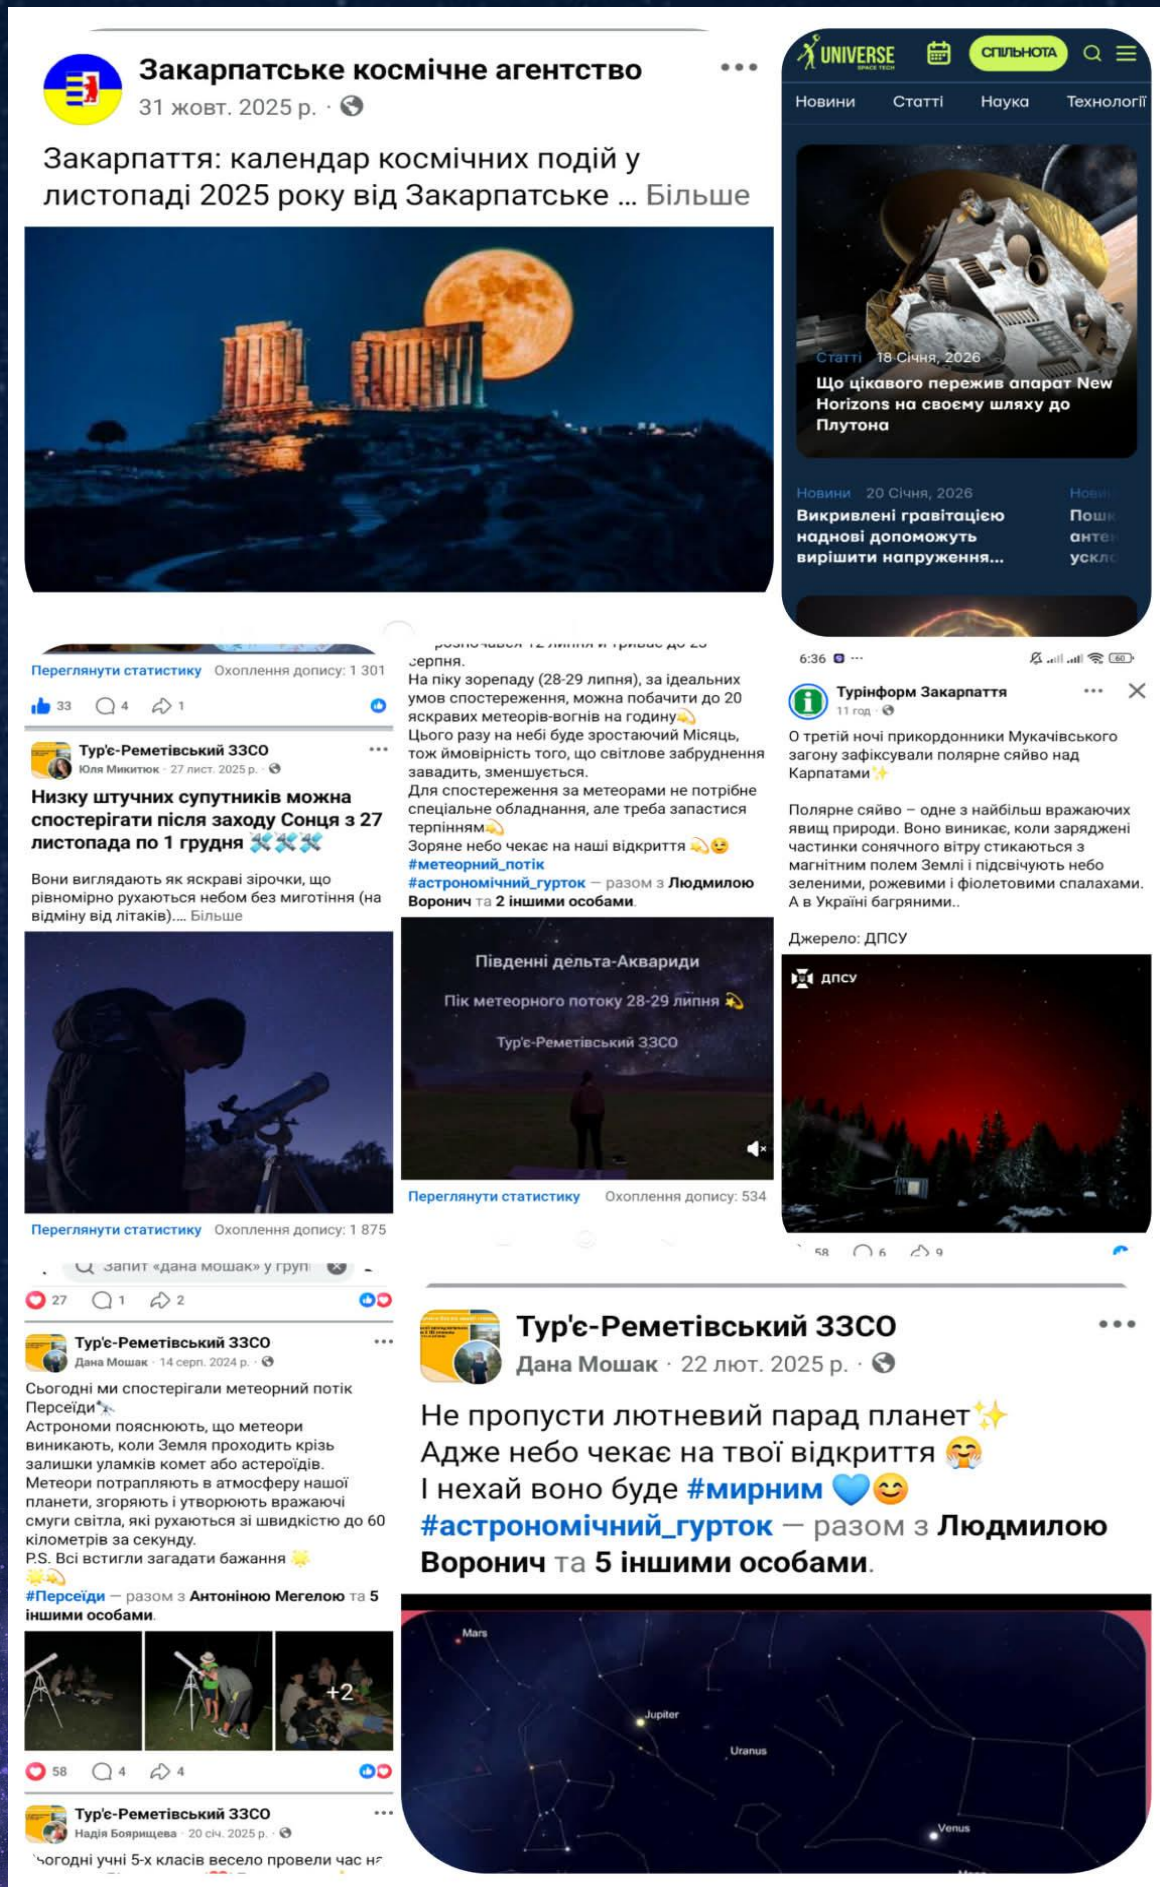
Закарпатське космічне агентство
31 жовт. 2025 р. ·

Закарпаття: календар космічних подій у листопаді 2025 року від Закарпатське ... Більше

UNIVERSE SPACE TECH СПІЛЬНОТА
Новини Статті Наука Технології

Статті 18 Січня, 2026
Що цікавого пережив апарат New Horizons на своєму шляху до Плутона

Новини 20 Січня, 2026
Викривлені гравітацією наднові допоможуть вирішити напруження...

Нов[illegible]
Пош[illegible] анте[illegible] ускл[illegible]

Переглянути статистику Охоплення допису: 1 301
33 4 1

Тур'є-Реметівський ЗЗСО
Юля Микитюк · 27 лист. 2025 р. ·

Низку штучних супутників можна спостерігати після заходу Сонця з 27 листопада по 1 грудня

Вони виглядають як яскраві зірочки, що рівномірно рухаються небом без миготіння (на відміну від літаків).... Більше

Переглянути статистику Охоплення допису: 1 875

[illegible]
серпня.
На піку зорепаду (28-29 липня), за ідеальних умов спостереження, можна побачити до 20 яскравих метеорів-вогнів на годину
Цього разу на небі буде зростаючий Місяць, тож ймовірність того, що світлове забруднення завадить, зменшується.
Для спостереження за метеорами не потрібне спеціальне обладнання, але треба запастися терпінням
Зоряне небо чекає на наші відкриття
#метеорний_потік
#астрономічний_гурток — разом з Людмилою Воронич та 2 іншими особами.

Південні дельта-Акквариди
Пік метеорного потоку 28-29 липня
Тур'є-Реметівський ЗЗСО

Переглянути статистику Охоплення допису: 534

6:36

Турінформ Закарпаття
11 год ·

О третій ночі прикордонники Мукачівського загону зафіксували полярне сяйво над Карпатами

Полярне сяйво – одне з найбільш вражаючих явищ природи. Воно виникає, коли заряджені частинки сонячного вітру стикаються з магнітним полем Землі і підсвічують небо зеленими, рожевими і фіолетовими спалахами. А в Україні багряними..

Джерело: ДПСУ

ДПСУ

58 6 9

Запит «дана мошак» у груп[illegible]
27 1 2

Тур'є-Реметівський ЗЗСО
Дана Мошак · 14 серп. 2024 р. ·

Сьогодні ми спостерігали метеорний потік Персеїди
Астрономи пояснюють, що метеори виникають, коли Земля проходить крізь залишки уламків комет або астероїдів.
Метеори потрапляють в атмосферу нашої планети, згорають і утворюють вражаючі смуги світла, які рухаються зі швидкістю до 60 кілометрів за секунду.
P.S. Всі встигли загадати бажання
#Персеїди — разом з Антоніною Мегелою та 5 іншими особами.

+2

58 4 4

Тур'є-Реметівський ЗЗСО
Надія Боярищева · 20 січ. 2025 р. ·
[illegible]ьогодні учні 5-х класів весело провели час н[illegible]

Тур'є-Реметівський ЗЗСО
Дана Мошак · 22 лют. 2025 р. ·

Не пропусти лютневий парад планет
Адже небо чекає на твої відкриття
І нехай воно буде #мирним
#астрономічний_гурток — разом з Людмилою Воронич та 5 іншими особами.

Mars
Jupiter
Uranus
Venus
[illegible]